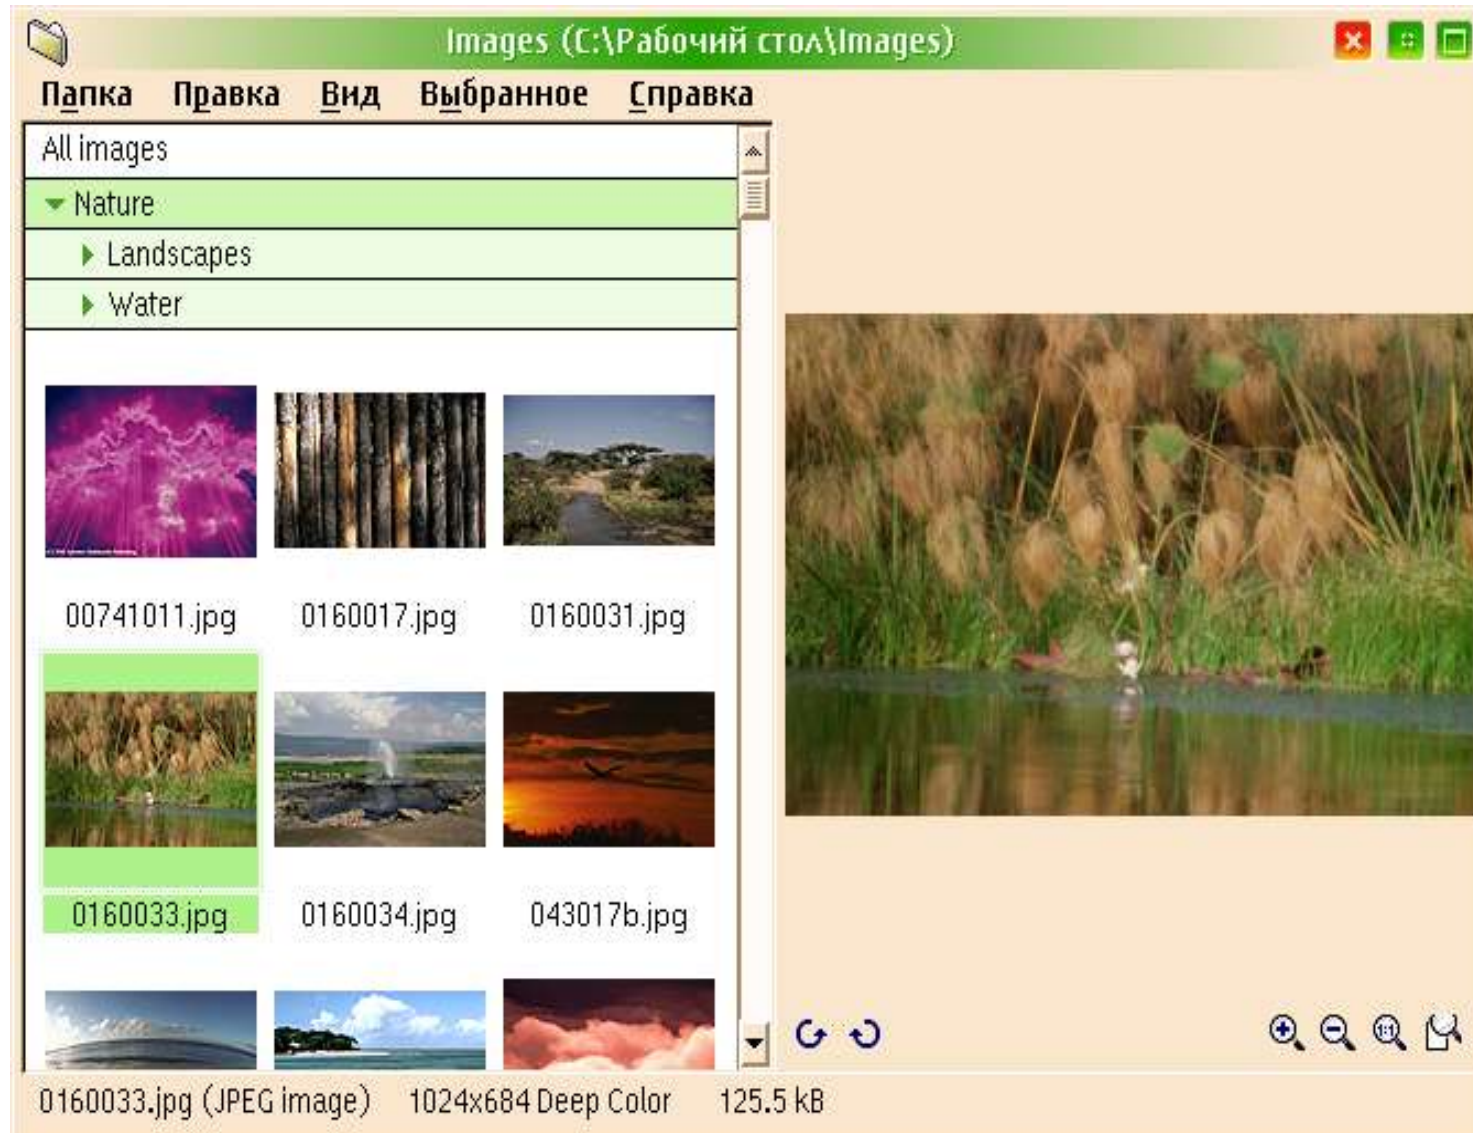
Images (C:\Рабочий стол\Images)

Папка Правка Вид Выбранное Справка

All images
Nature
Landscapes
Water

00741011.jpg
0160017.jpg
0160031.jpg
0160033.jpg
0160034.jpg
043017b.jpg

0160033.jpg (JPEG image) 1024x684 Deep Color 125.5 kB